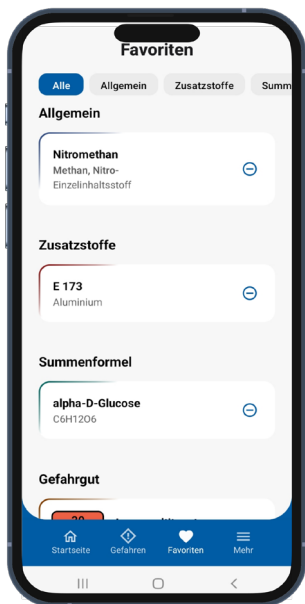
Favoriten

Alle
Allgemein
Zusatzstoffe
Summ

Allgemein

Nitromethan
Methan, Nitro-
Einzelinhaltsstoff

Zusatzstoffe

E 173
Aluminium

Summenformel

alpha-D-Glucose
C6H12O6

Gefahrgut

30
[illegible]

Startseite
Gefahren
Favoriten
Mehr